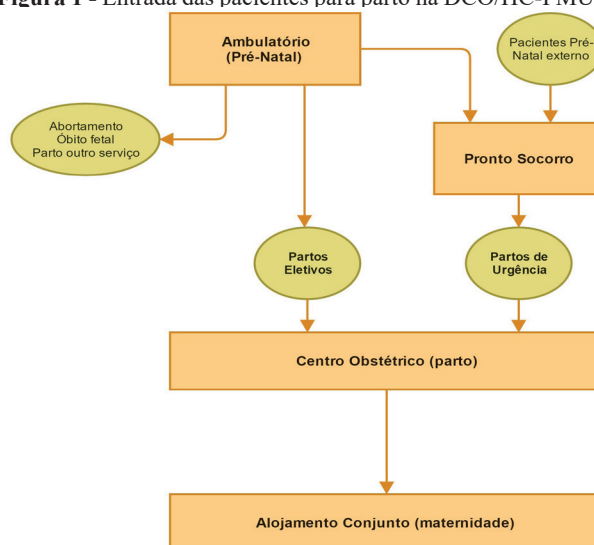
Figura 1 - Entrada das pacientes para parto na DCO/HC-FMU

Ambulatório (Pré-Natal)

Pacientes Pré-Natal externo

Abortamento
Óbito fetal
Parto outro serviço

Pronto Socorro

Partos Eletivos

Partos de Urgência

Centro Obstétrico (parto)

Alojamento Conjunto (maternidade)